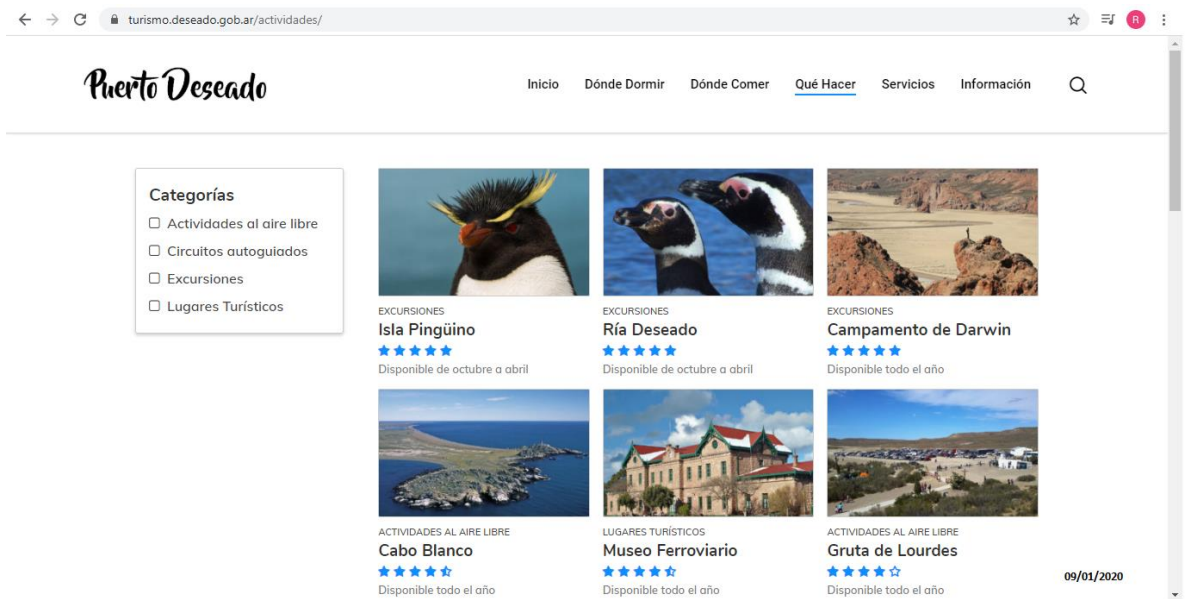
turismo.deseado.gob.ar/actividades/

R

Puerto Deseado

Inicio Dónde Dormir Dónde Comer Qué Hacer Servicios Información

Categorías
Actividades al aire libre
Circuitos autoguiados
Excursiones
Lugares Turísticos

EXCURSIONES
Isla Pingüino
Disponible de octubre a abril

EXCURSIONES
Ría Deseado
Disponible de octubre a abril

EXCURSIONES
Campamento de Darwin
Disponible todo el año

ACTIVIDADES AL AIRE LIBRE
Cabo Blanco
Disponible todo el año

LUGARES TURÍSTICOS
Museo Ferroviario
Disponible todo el año

ACTIVIDADES AL AIRE LIBRE
Gruta de Lourdes
Disponible todo el año

09/01/2020